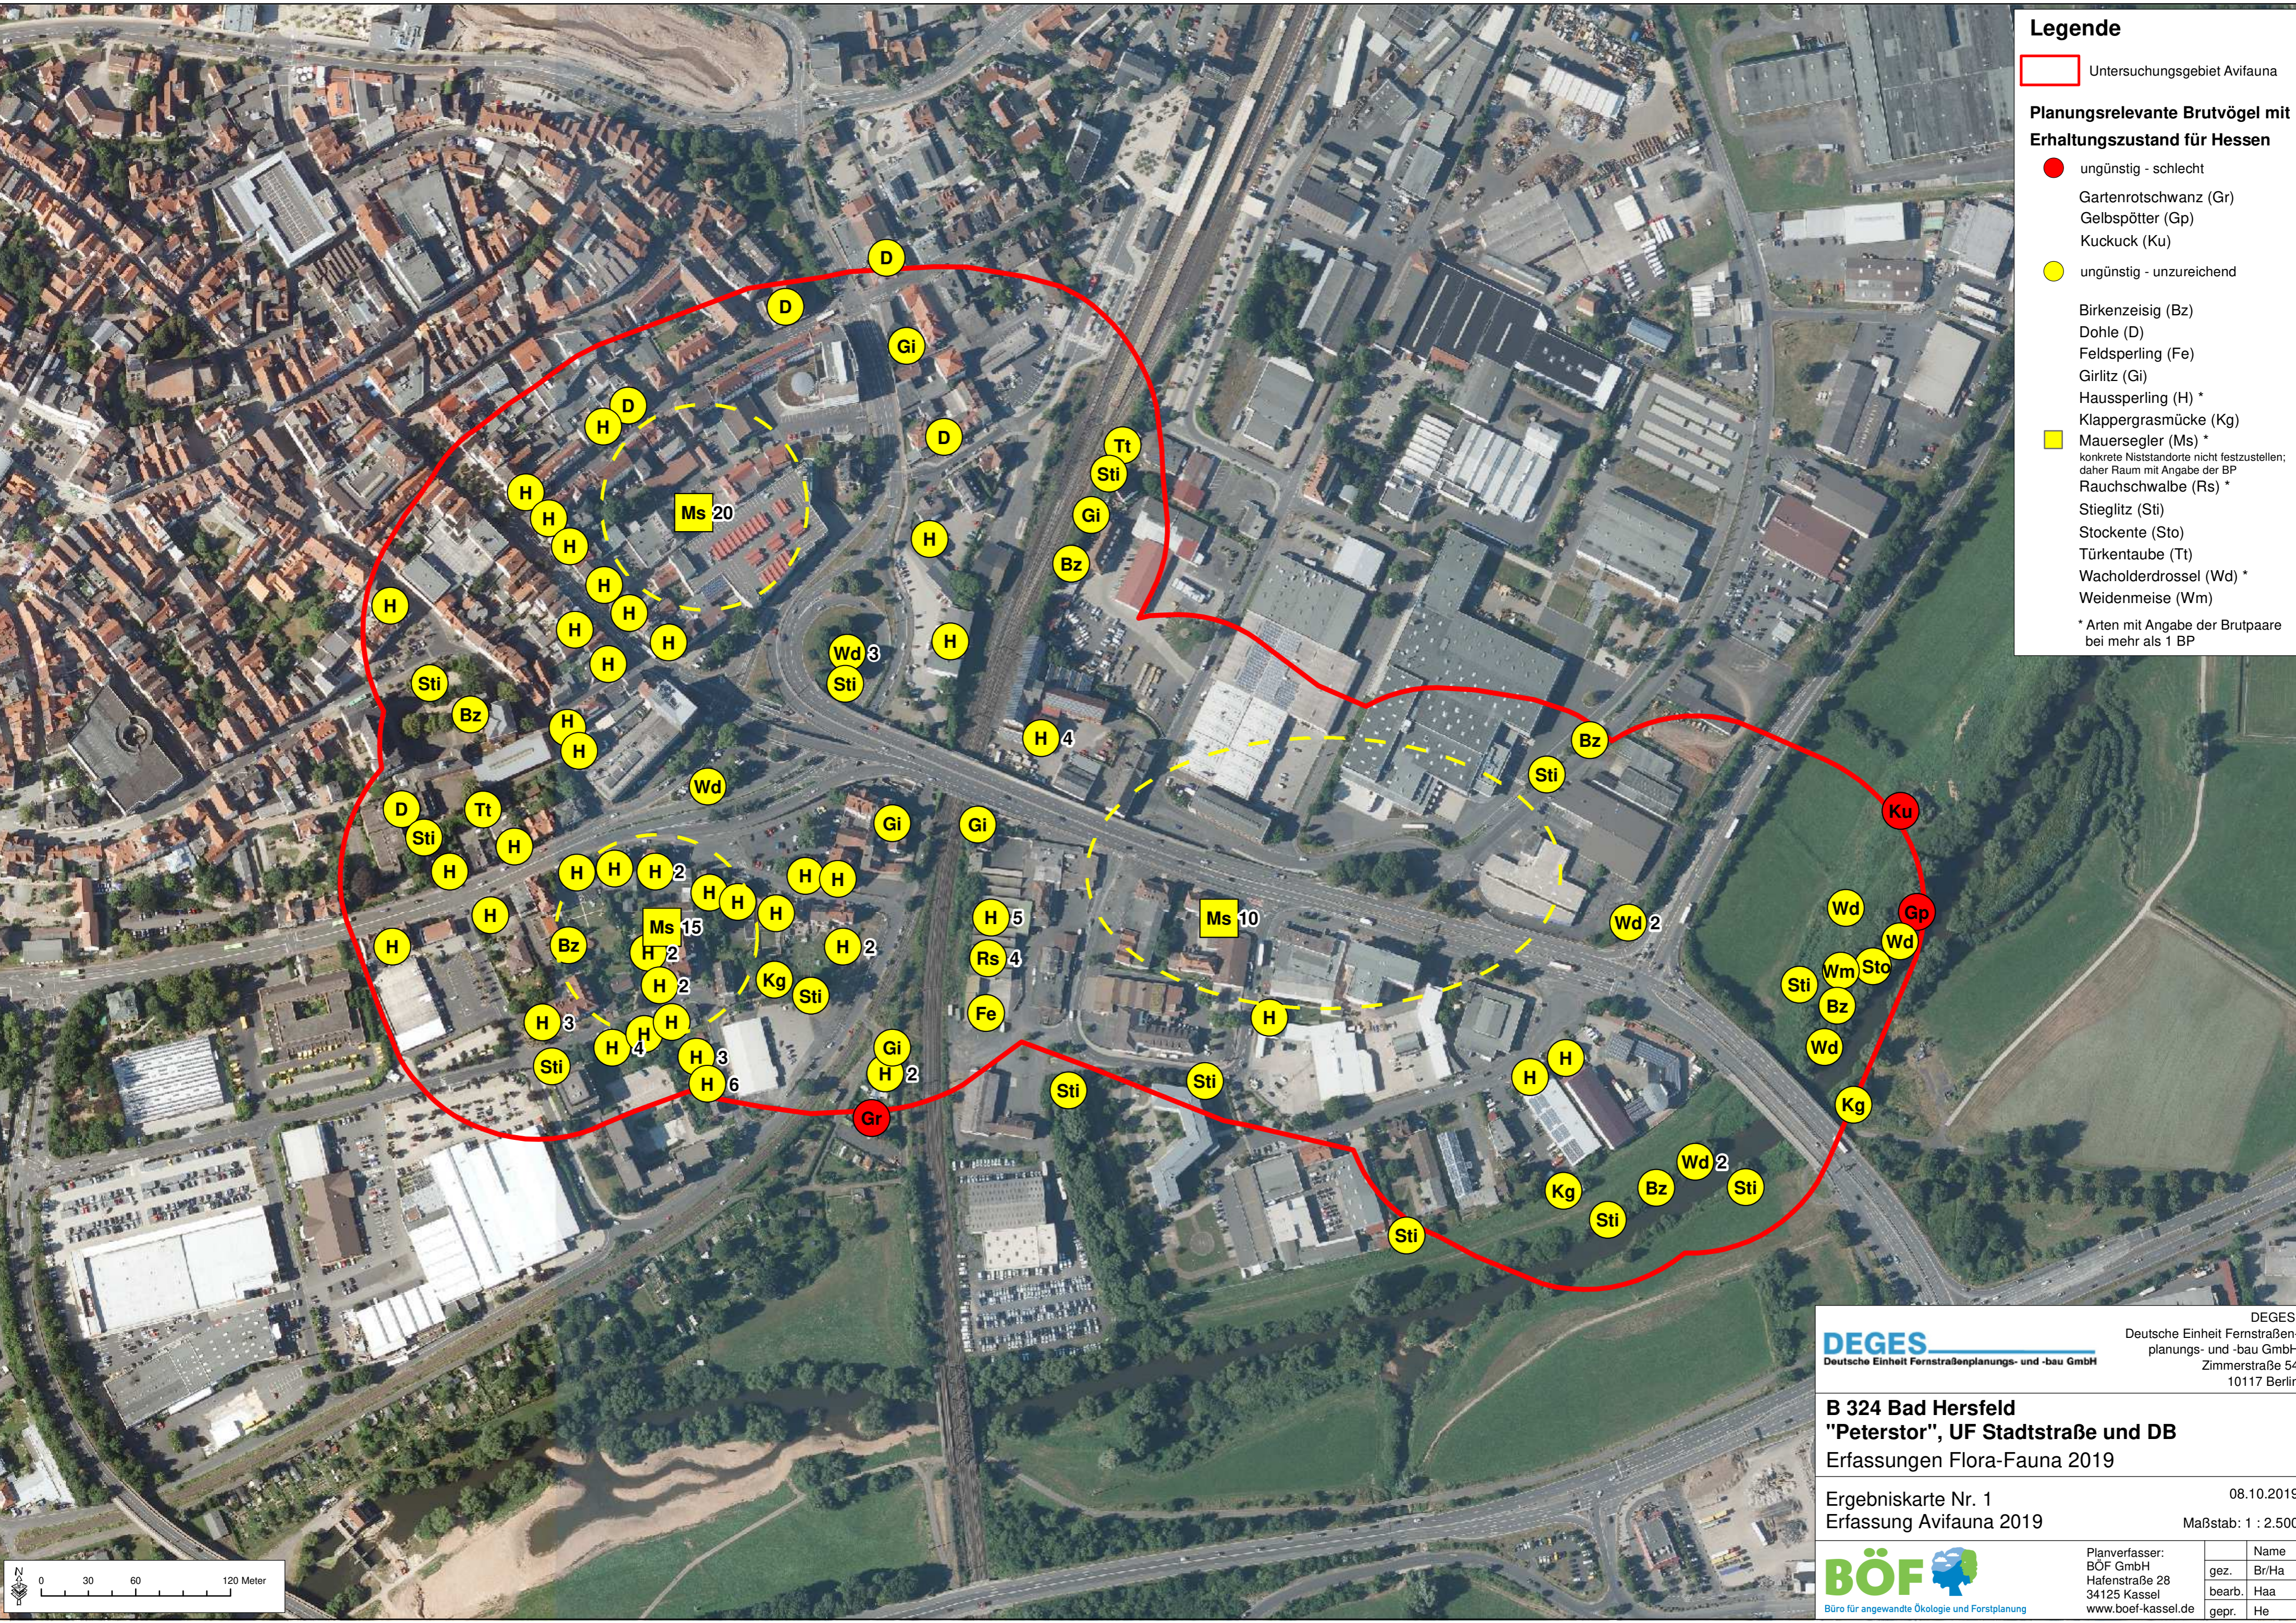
Legende

Untersuchungsgebiet Avifauna

Planungsrelevante Brutvögel mit Erhaltungszustand für Hessen

ungünstig - schlecht

Gartenrotschwanz (Gr)
Gelbspötter (Gp)
Kuckuck (Ku)

ungünstig - unzureichend

Birkenzeisig (Bz)
Dohle (D)
Feldsperling (Fe)
Girlitz (Gi)
Haussperling (H) *
Klappergrasmücke (Kg)
Mauersegler (Ms) *
konkrete Niststandorte nicht festzustellen; daher Raum mit Angabe der BP
Rauchschwalbe (Rs) *
Stieglitz (Sti)
Stockente (Sto)
Türkentaube (Tt)
Wacholderdrossel (Wd) *
Weidenmeise (Wm)

* Arten mit Angabe der Brutpaare bei mehr als 1 BP

D D Gi D H D Tt Sti Gi Ms 20 H H H H Bz H H H H H H Wd 3 Sti H H Sti Bz H H H 4 Bz Sti Wd D Tt Sti H Gi Gi Ku H H H 2 H H H H H H 2 Ms 15 H 5 Ms 10 Wd 2 Wd Gp H Bz H 2 H 2 Kg Rs 4 Wd Sti Sti Wm Sto H 2 Sti Fe H Bz H 3 H H H H H 4 H 3 Gi H 2 H H Wd Sti H 6 Gr Sti Sti Kg Wd 2 Kg Bz Sti Sti Sti

0 30 60 120 Meter

DEGES
Deutsche Einheit Fernstraßenplanungs- und -bau GmbH

DEGES
Deutsche Einheit Fernstraßenplanungs- und -bau GmbH
Zimmerstraße 54
10117 Berlin

B 324 Bad Hersfeld
"Peterstor", UF Stadtstraße und DB
Erfassungen Flora-Fauna 2019

Ergebniskarte Nr. 1
Erfassung Avifauna 2019

08.10.2019
Maßstab: 1 : 2.500

BÖF
Büro für angewandte Ökologie und Forstplanung

Planverfasser:
BÖF GmbH
Hafenstraße 28
34125 Kassel
www.boef-kassel.de

| | Name |
|---|---|
| gez. | Br/Ha |
| bearb. | Haa |
| gepr. | He |